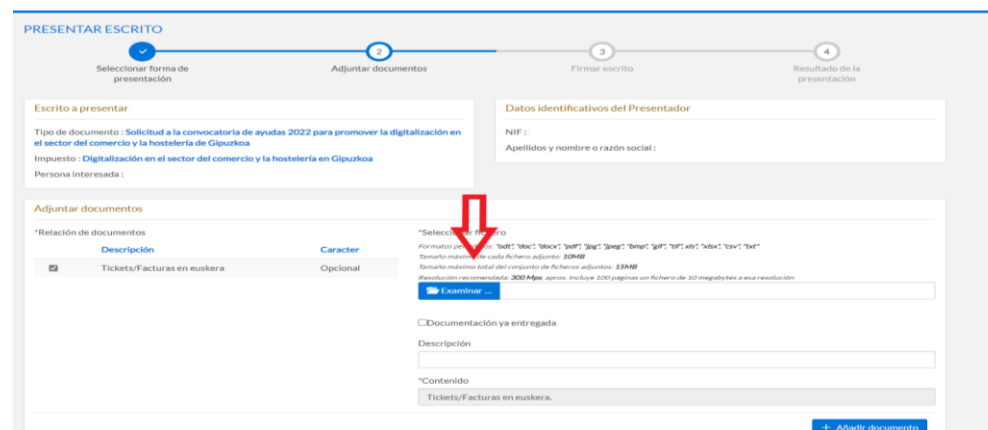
PRESENTAR ESCRITO

2 3 4

Seleccionar forma de presentación

Adjuntar documentos

Firmar escrito

Resultado de la presentación

Escrito a presentar

Tipo de documento : Solicitud a la convocatoria de ayudas 2022 para promover la digitalización en el sector del comercio y la hostelería de Gipuzkoa

Impuesto : Digitalización en el sector del comercio y la hostelería en Gipuzkoa

Persona interesada :

Datos identificativos del Presentador

NIF :

Apellidos y nombre o razón social :

Adjuntar documentos

*Relación de documentos

| | Descripción | Caracter |
|---|---|---|
| ☑ | Tickets/Facturas en euskera | Opcional |

*Selecc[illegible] fichero

Formatos pe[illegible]: "bdt", "doc", "docx", "pdf", "jpg", "jpeg", "bmp", "gif", "tif", "xls", "xlsx", "csv", "txt"

Tamaño máximo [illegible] de cada fichero adjunto: 10MB

Tamaño máximo total del conjunto de ficheros adjuntos: 15MB

Resolución recomendada: 300 Mpx. aprox. Incluye 100 páginas un fichero de 10 megabytes a esa resolución

Examinar ...

Documentación ya entregada

Descripción

*Contenido

Tickets/Facturas en euskera.

+ Añadir documento